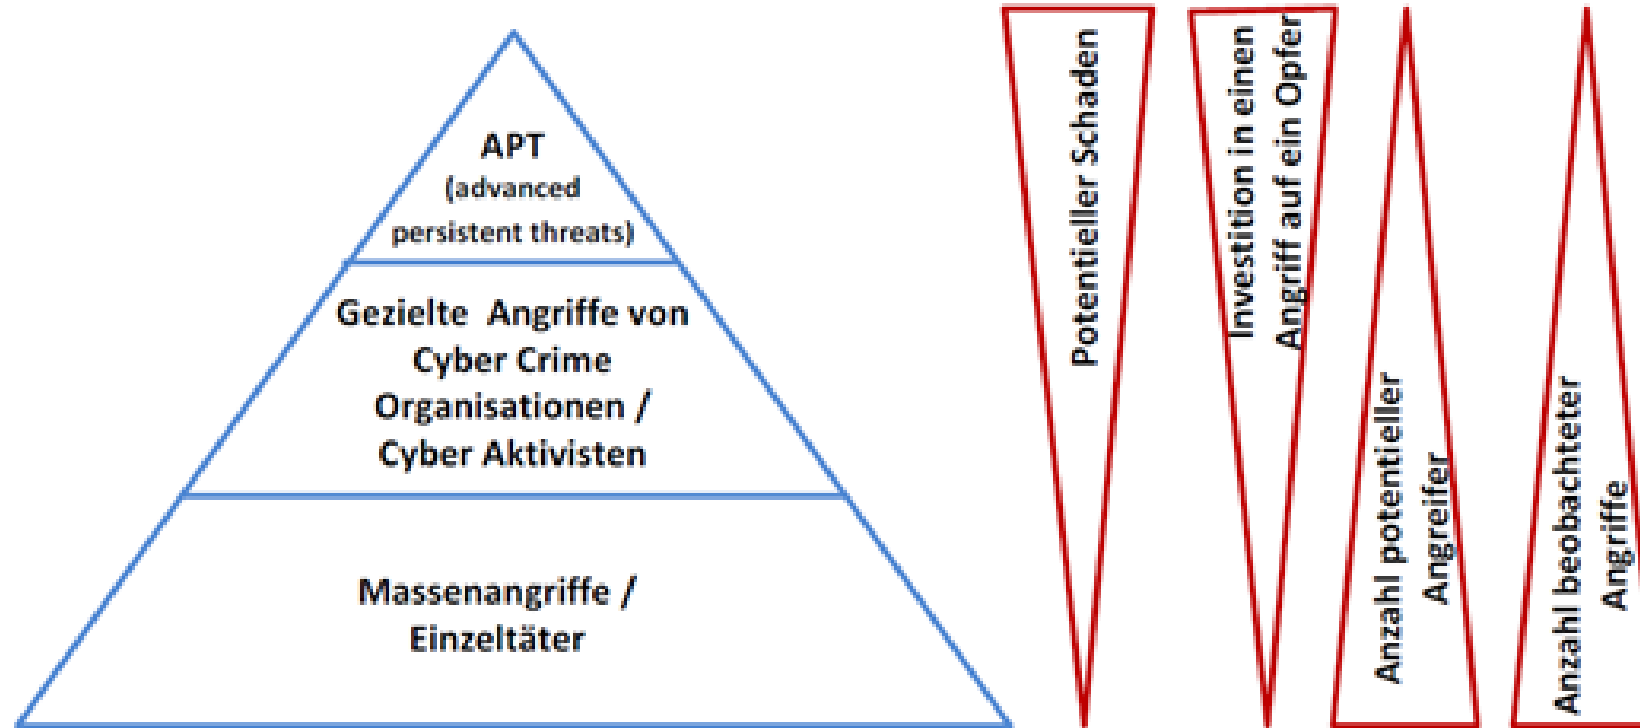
APT
(advanced persistent threats)

Gezielte Angriffe von Cyber Crime Organisationen / Cyber Aktivisten

Massenangriffe / Einzeltäter

Potentieller Schaden

Investition in einen Angriff auf ein Opfer

Anzahl potentieller Angreifer

Anzahl beobachteter Angriffe